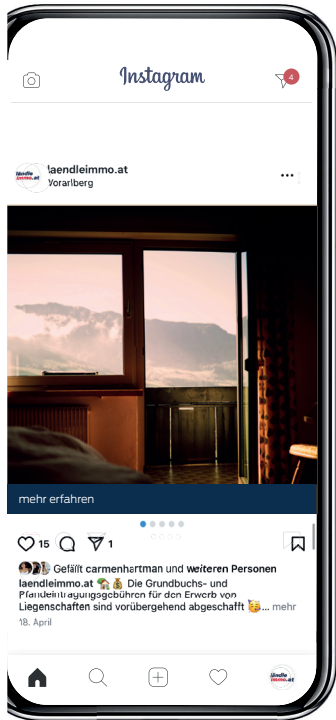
Instagram

4

laendleimmo.at
Vorarlberg

mehr erfahren

15 1

Gefällt carmenhartman und weiteren Personen
laendleimmo.at 🏡💰 Die Grundbuchs- und Pfandeintragungsgebühren für den Erwerb von Liegenschaften sind vorübergehend abgeschafft 🥳... mehr
18. April